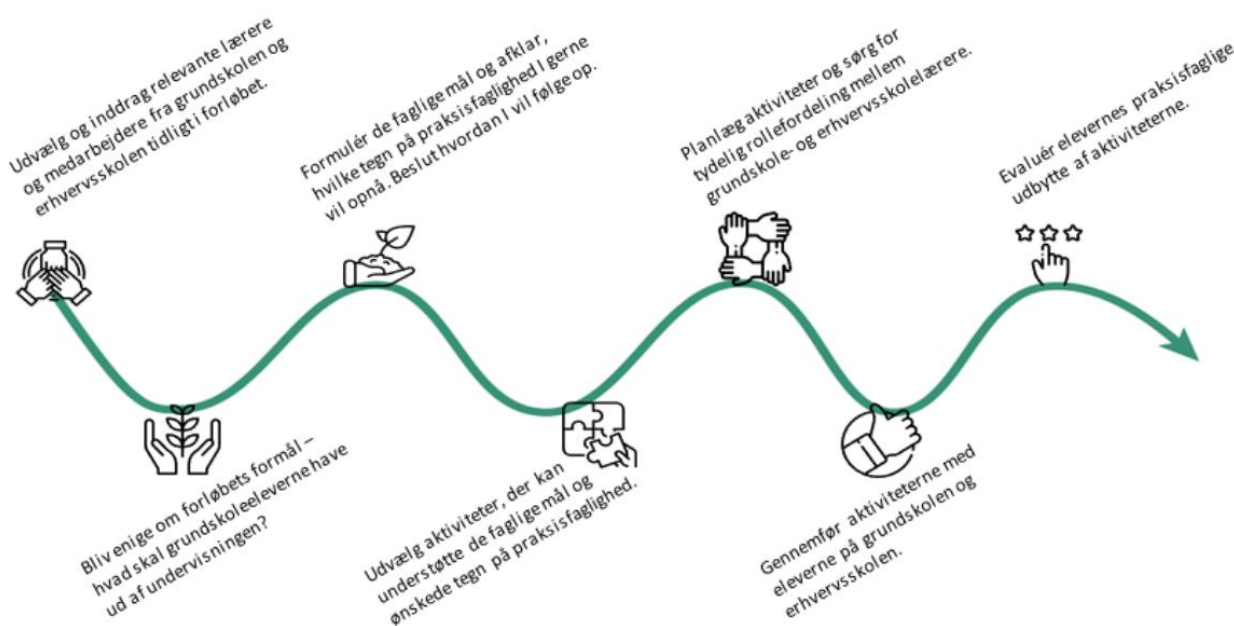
Udvælg og inddrag relevante lærere og medarbejdere fra grundskolen og erhvervsskolen tidligt i forløbet.

Bliv enige om forløbets formål – hvad skal grundskoleeleverne have ud af undervisningen?

Formulér de faglige mål og afklar, hvilke tegn på praksisfaglighed I gerne vil opnå. Beslut hvordan I vil følge op.

Udvælg aktiviteter, der kan understøtte de faglige mål og ønskede tegn på praksisfaglighed.

Planlæg aktiviteter og sørg for tydelig rollefordeling mellem grundskole- og erhvervsskolelærere.

Gennemfør aktiviteterne med eleverne på grundskolen og erhvervsskolen.

Evaluér elevernes praksisfaglige udbytte af aktiviteterne.